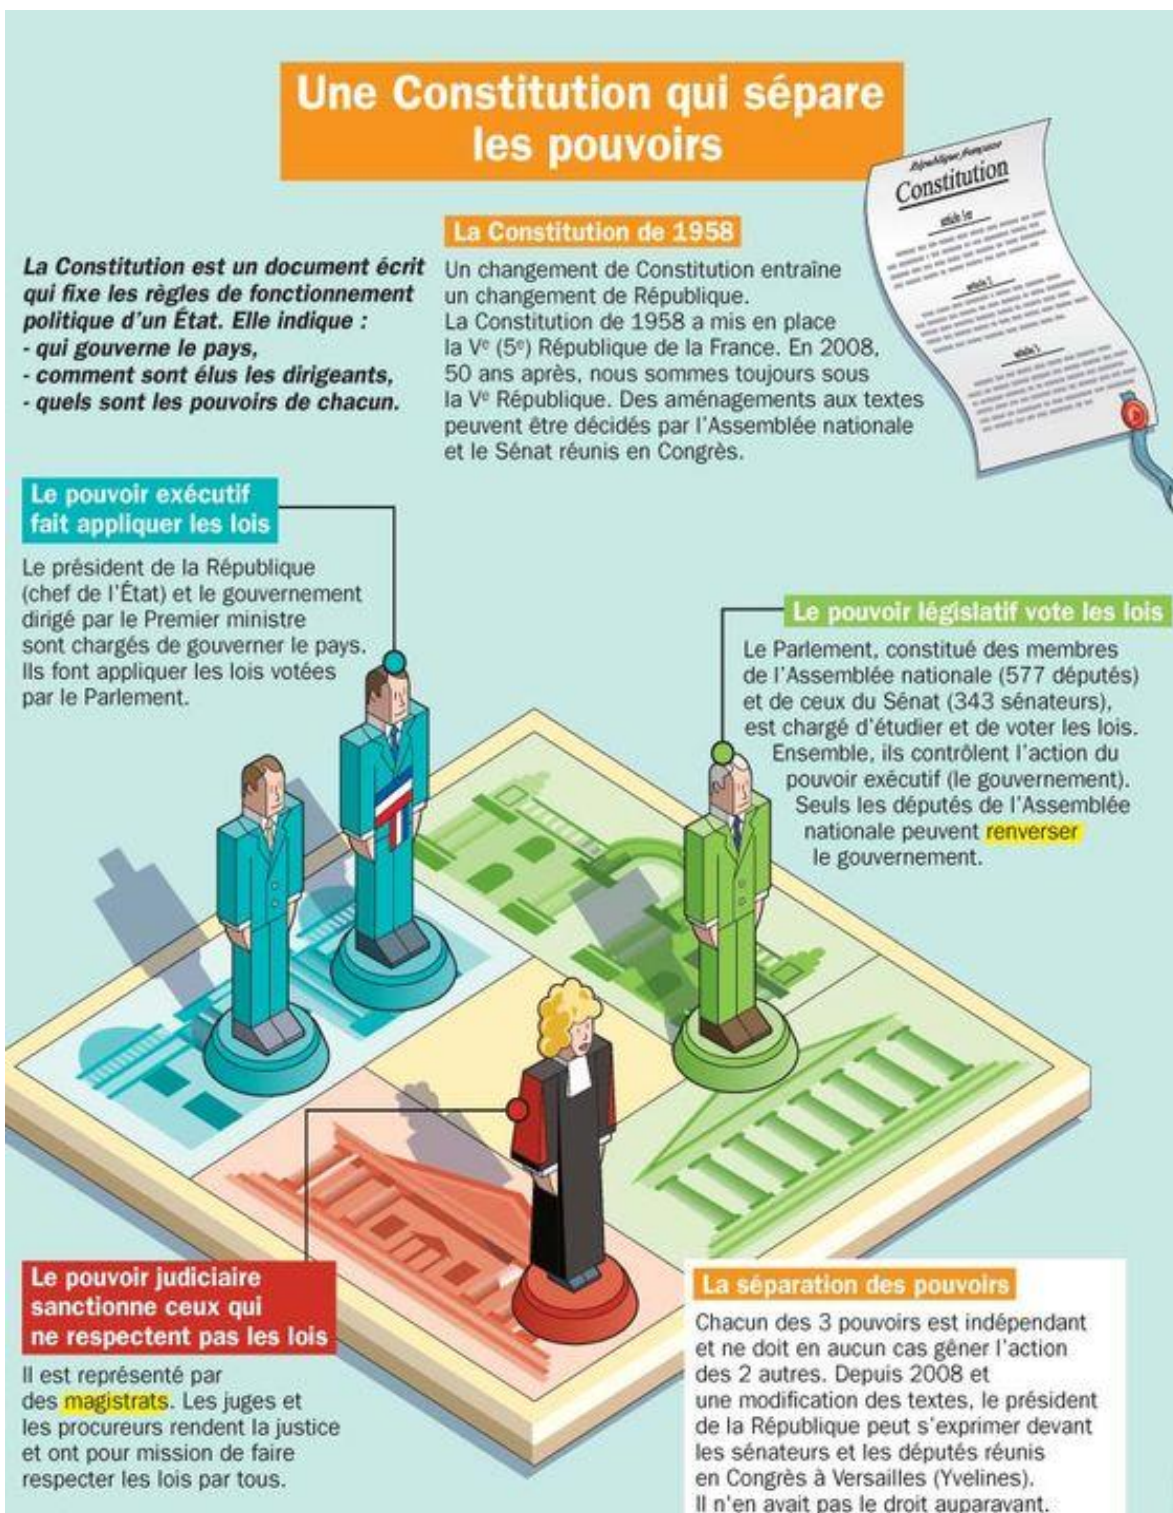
Une Constitution qui sépare les pouvoirs

République française
Constitution
article 1er
article 2
article 3

La Constitution est un document écrit qui fixe les règles de fonctionnement politique d'un État. Elle indique :
- qui gouverne le pays,
- comment sont élus les dirigeants,
- quels sont les pouvoirs de chacun.

La Constitution de 1958

Un changement de Constitution entraîne un changement de République. La Constitution de 1958 a mis en place la $V^e$ ($5^e$) République de la France. En 2008, 50 ans après, nous sommes toujours sous la $V^e$ République. Des aménagements aux textes peuvent être décidés par l'Assemblée nationale et le Sénat réunis en Congrès.

Le pouvoir exécutif fait appliquer les lois

Le président de la République (chef de l'État) et le gouvernement dirigé par le Premier ministre sont chargés de gouverner le pays. Ils font appliquer les lois votées par le Parlement.

Le pouvoir législatif vote les lois

Le Parlement, constitué des membres de l'Assemblée nationale (577 députés) et de ceux du Sénat (343 sénateurs), est chargé d'étudier et de voter les lois. Ensemble, ils contrôlent l'action du pouvoir exécutif (le gouvernement). Seuls les députés de l'Assemblée nationale peuvent renverser le gouvernement.

Le pouvoir judiciaire sanctionne ceux qui ne respectent pas les lois

Il est représenté par des magistrats. Les juges et les procureurs rendent la justice et ont pour mission de faire respecter les lois par tous.

La séparation des pouvoirs

Chacun des 3 pouvoirs est indépendant et ne doit en aucun cas gêner l'action des 2 autres. Depuis 2008 et une modification des textes, le président de la République peut s'exprimer devant les sénateurs et les députés réunis en Congrès à Versailles (Yvelines). Il n'en avait pas le droit auparavant.